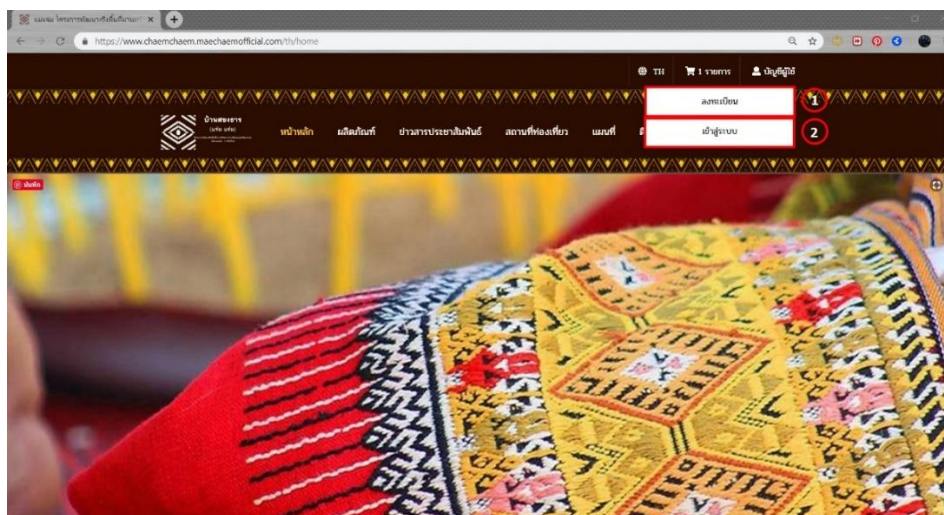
แจ่มแจ่ม โครงการพัฒนาเชิงพื้นที่แม่แจ่ม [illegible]

https://www.chaemchaem.maechaemofficial.com/th/home

TH 1 รายการ บัญชีผู้ใช้

ลงทะเบียน 1

เข้าสู่ระบบ 2

บ้านสองธาร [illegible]

หน้าหลัก ผลิตภัณฑ์ ข่าวสารประชาสัมพันธ์ สถานที่ท่องเที่ยว แผนที่

บันทึก